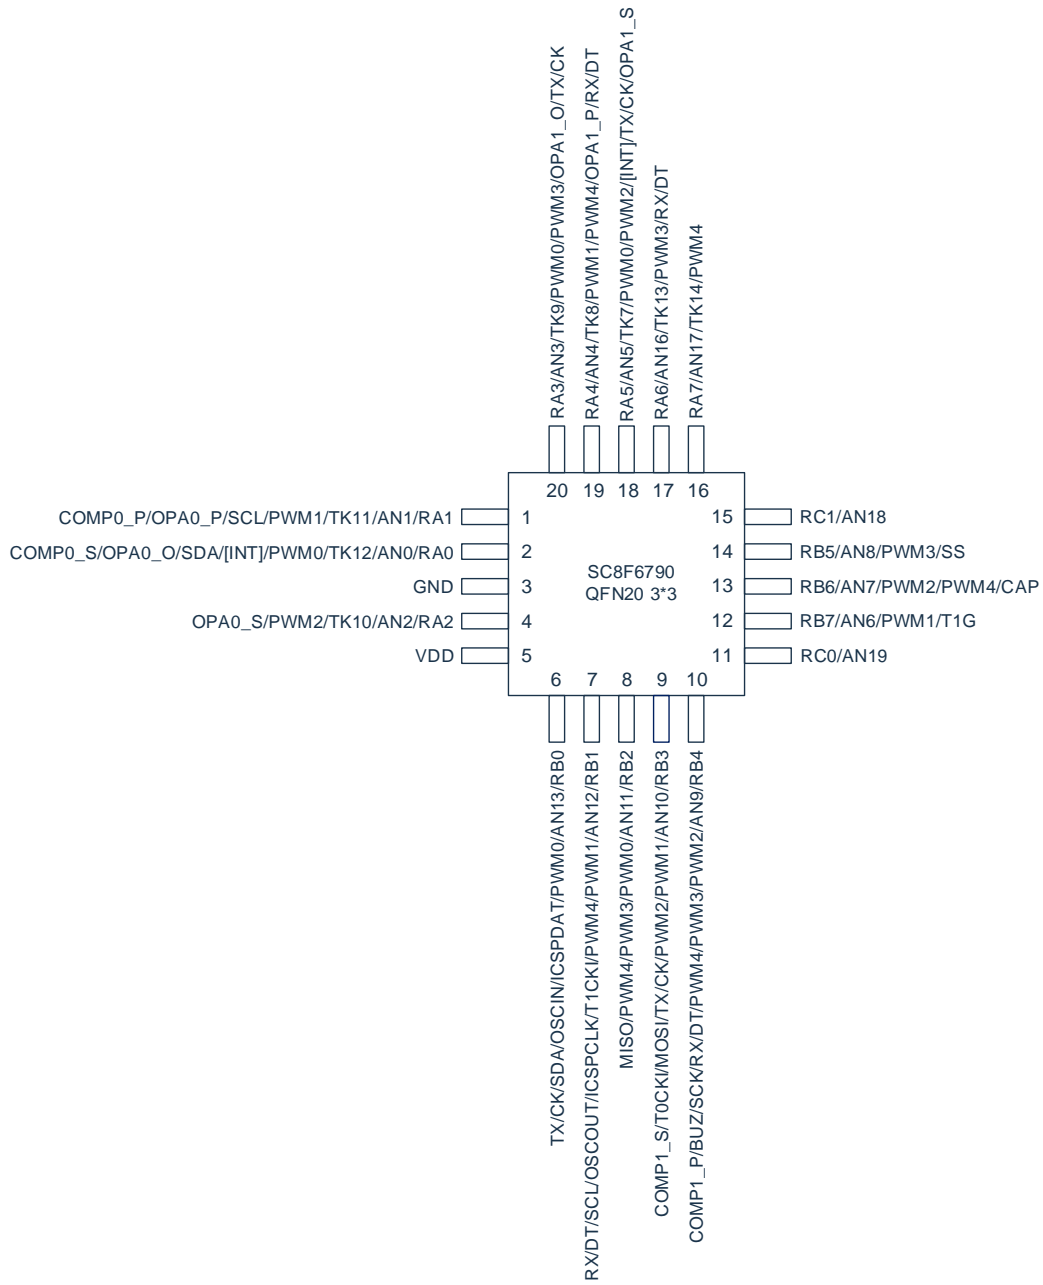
RA3/AN3/TK9/PWM0/PWM3/OPA1_O/TX/CK
RA4/AN4/TK8/PWM1/PWM4/OPA1_P/RX/DT
RA5/AN5/TK7/PWM0/PWM2/[INT]/TX/CK/OPA1_S
RA6/AN16/TK13/PWM3/RX/DT
RA7/AN17/TK14/PWM4

20 19 18 17 16

COMP0_P/OPA0_P/SCL/PWM1/TK11/AN1/RA1 1
COMP0_S/OPA0_O/SDA/[INT]/PWM0/TK12/AN0/RA0 2
GND 3
OPA0_S/PWM2/TK10/AN2/RA2 4
VDD 5

SC8F6790
QFN20 3*3

15 RC1/AN18
14 RB5/AN8/PWM3/SS
13 RB6/AN7/PWM2/PWM4/CAP
12 RB7/AN6/PWM1/T1G
11 RC0/AN19

6 7 8 9 10

TX/CK/SDA/OSCIN/ICSPDAT/PWM0/AN13/RB0
RX/DT/SCL/OSCOUT/ICSPCLK/T1CKI/PWM4/PWM1/AN12/RB1
MISO/PWM4/PWM3/PWM0/AN11/RB2
COMP1_S/T0CKI/MOSI/TX/CK/PWM2/PWM1/AN10/RB3
COMP1_P/BUZ/SCK/RX/DT/PWM4/PWM3/PWM2/AN9/RB4